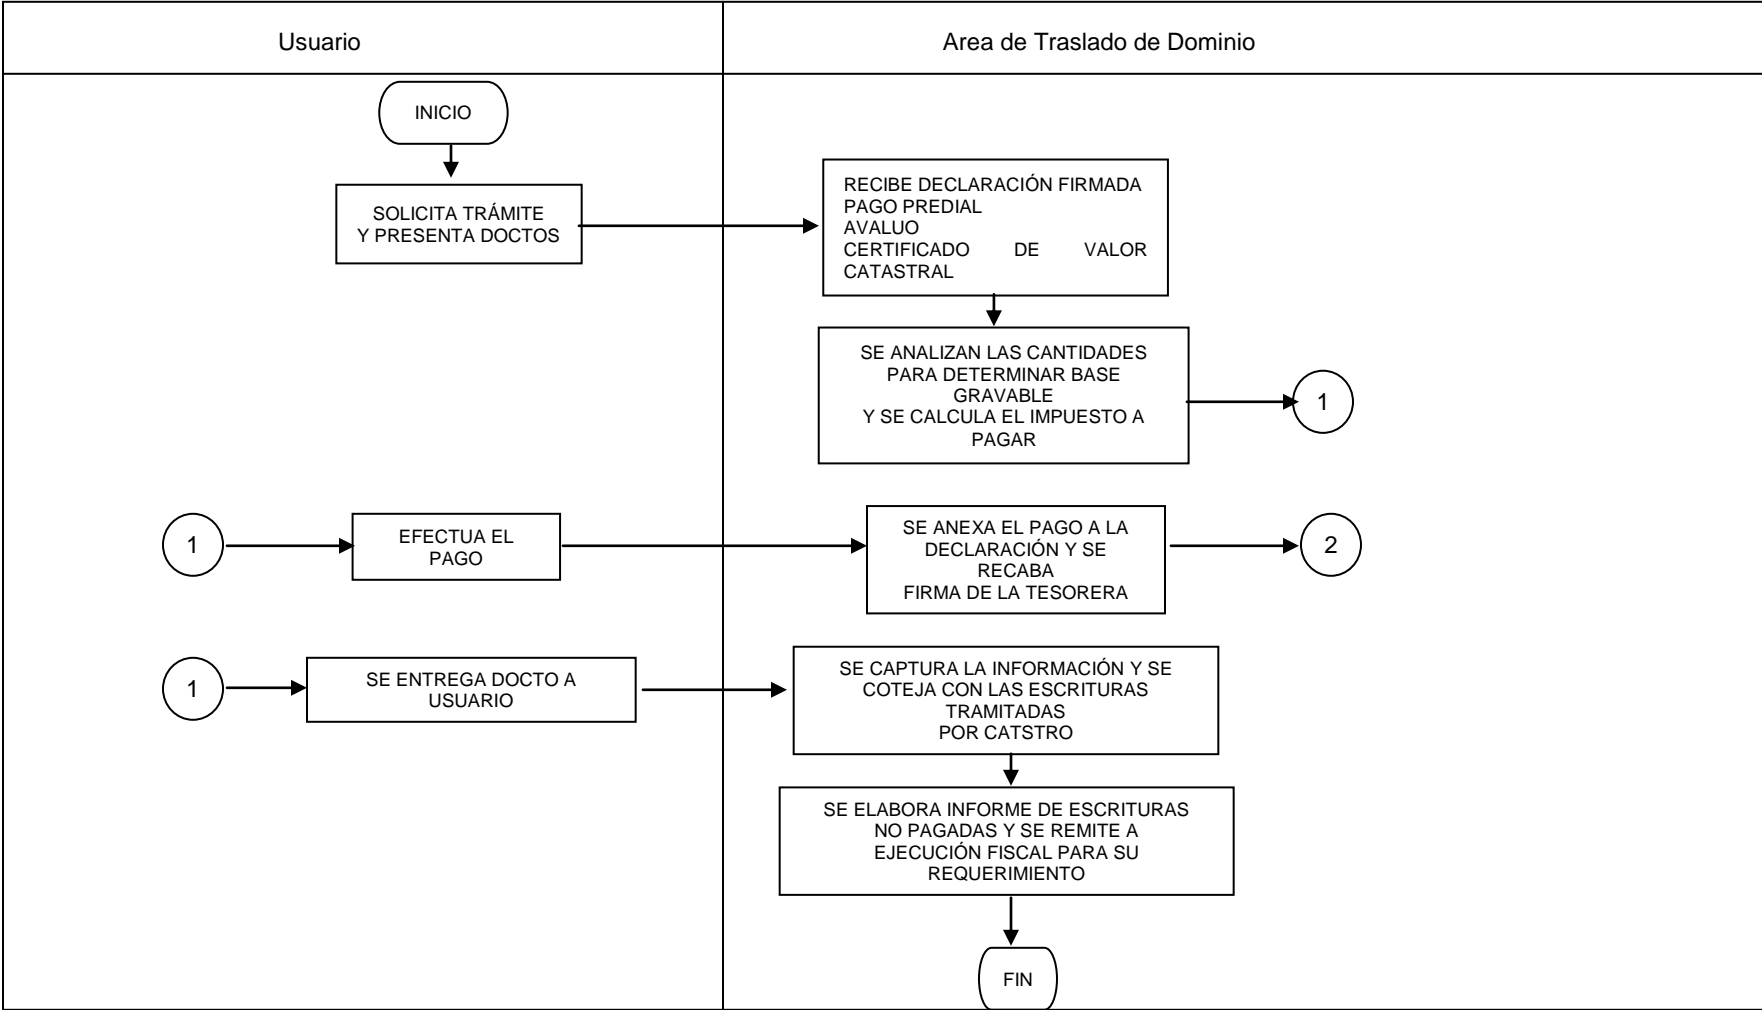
Usuario

Area de Traslado de Dominio

INICIO

SOLICITA TRÁMITE Y PRESENTA DOCTOS

RECIBE DECLARACIÓN FIRMADA
PAGO PREDIAL
AVALUO
CERTIFICADO DE VALOR CATASTRAL

SE ANALIZAN LAS CANTIDADES PARA DETERMINAR BASE GRAVABLE
Y SE CALCULA EL IMPUESTO A PAGAR

1

1

EFECTUA EL PAGO

SE ANEXA EL PAGO A LA DECLARACIÓN Y SE RECABA
FIRMA DE LA TESORERA

2

1

SE ENTREGA DOCTO A USUARIO

SE CAPTURA LA INFORMACIÓN Y SE COTEJA CON LAS ESCRITURAS TRAMITADAS
POR CATSTRO

SE ELABORA INFORME DE ESCRITURAS NO PAGADAS Y SE REMITE A EJECUCIÓN FISCAL PARA SU REQUERIMIENTO

FIN